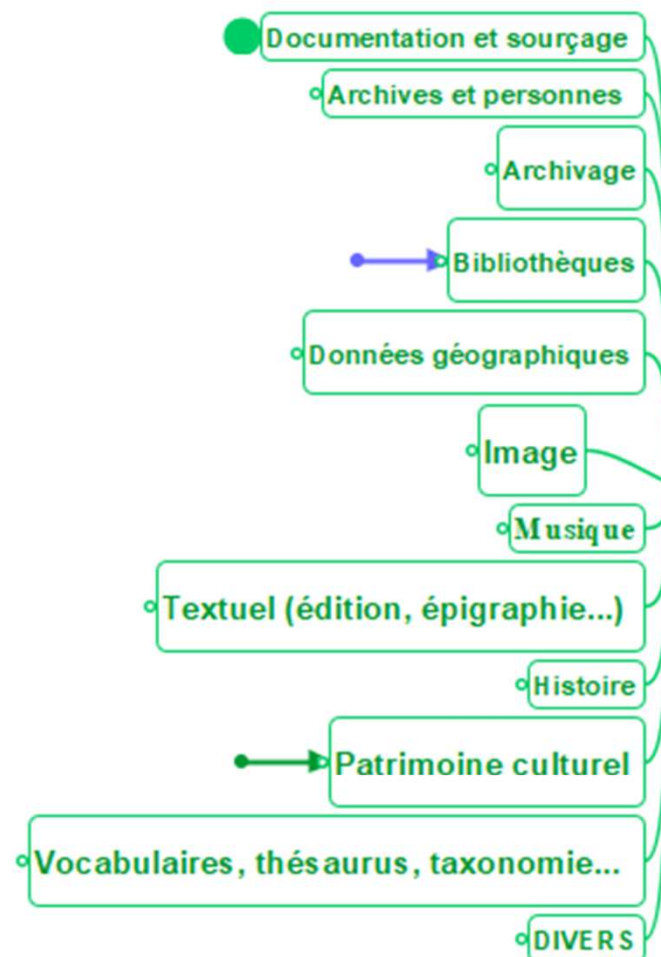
Documentation et sourçage

Archives et personnes

Archivage

Bibliothèques

Données géographiques

Image

Musique

Textuel (édition, épigraphie...)

Histoire

Patrimoine culturel

Vocabulaires, thésaurus, taxonomie...

DIVERS